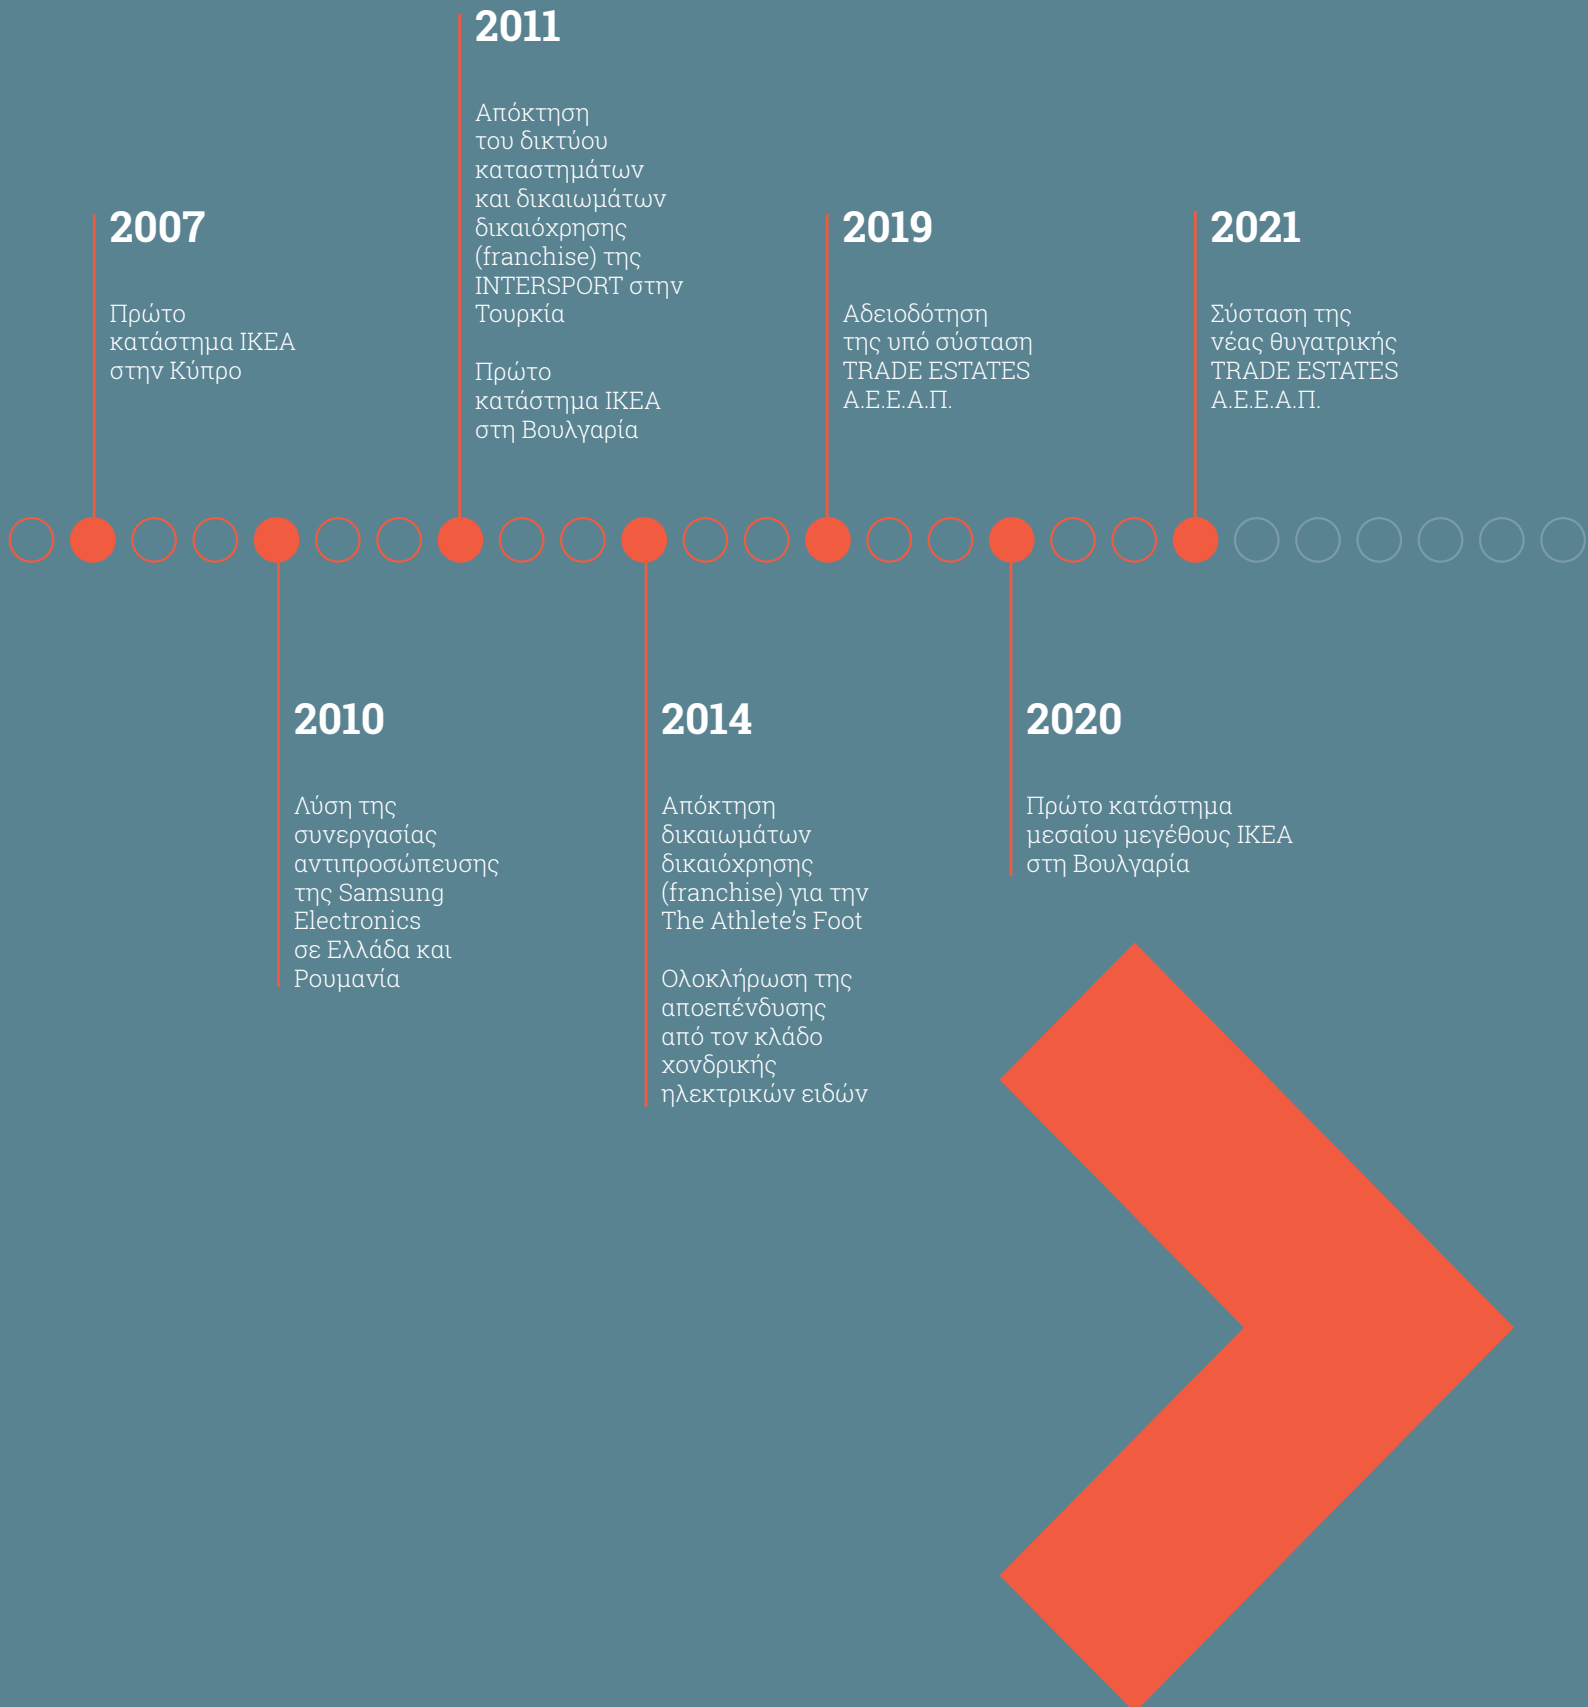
2011

Απόκτηση του δικτύου καταστημάτων και δικαιωμάτων δικαιόχρησης (franchise) της INTERSPORT στην Τουρκία

Πρώτο κατάστημα IKEA στη Βουλγαρία

2007

Πρώτο κατάστημα IKEA στην Κύπρο

2019

Αδειοδότηση της υπό σύσταση TRADE ESTATES Α.Ε.Ε.Α.Π.

2021

Σύσταση της νέας θυγατρικής TRADE ESTATES Α.Ε.Ε.Α.Π.

2010

Λύση της συνεργασίας αντιπροσώπευσης της Samsung Electronics σε Ελλάδα και Ρουμανία

2014

Απόκτηση δικαιωμάτων δικαιόχρησης (franchise) για την The Athlete's Foot

Ολοκλήρωση της αποεπένδυσης από τον κλάδο χονδρικής ηλεκτρικών ειδών

2020

Πρώτο κατάστημα μεσαίου μεγέθους IKEA στη Βουλγαρία